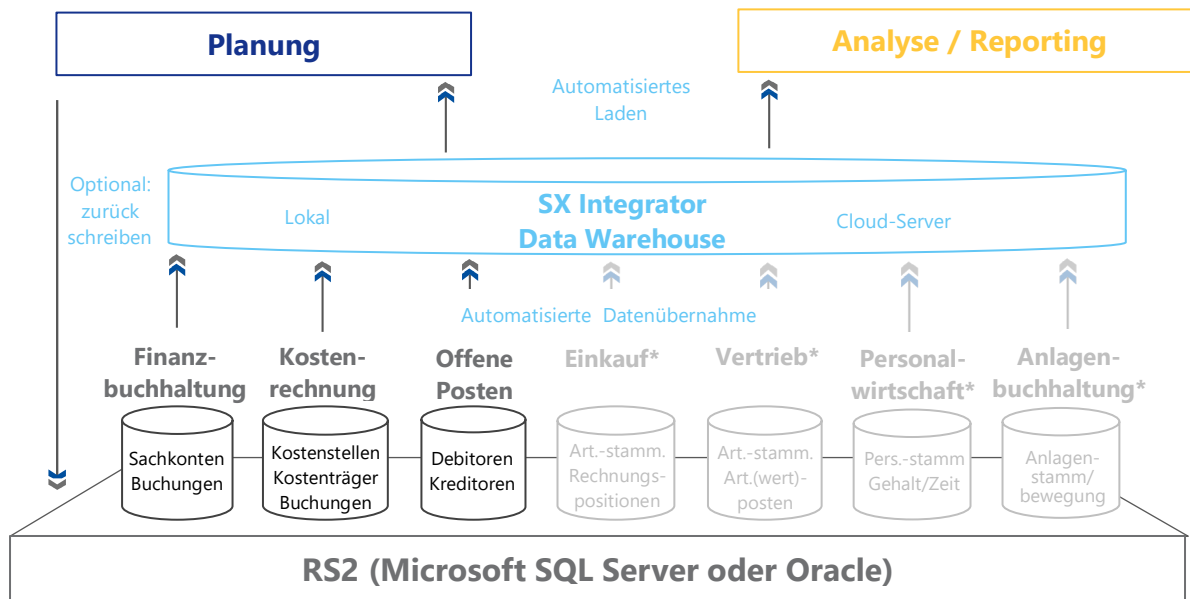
Planung

Analyse / Reporting

Automatisiertes Laden

Optional: zurück schreiben

SX Integrator Data Warehouse

Lokal

Cloud-Server

Automatisierte Datenübernahme

Finanzbuchhaltung

Sachkonten Buchungen

Kostenrechnung

Kostenstellen Kostenträger Buchungen

Offene Posten

Debitoren Kreditoren

Einkauf*

Art.-stamm. Rechnungspositionen

Vertrieb*

Art.-stamm. Art.(wert)-posten

Personalwirtschaft*

Pers.-stamm Gehalt/Zeit

Anlagenbuchhaltung*

Anlagenstamm/ bewegung

RS2 (Microsoft SQL Server oder Oracle)